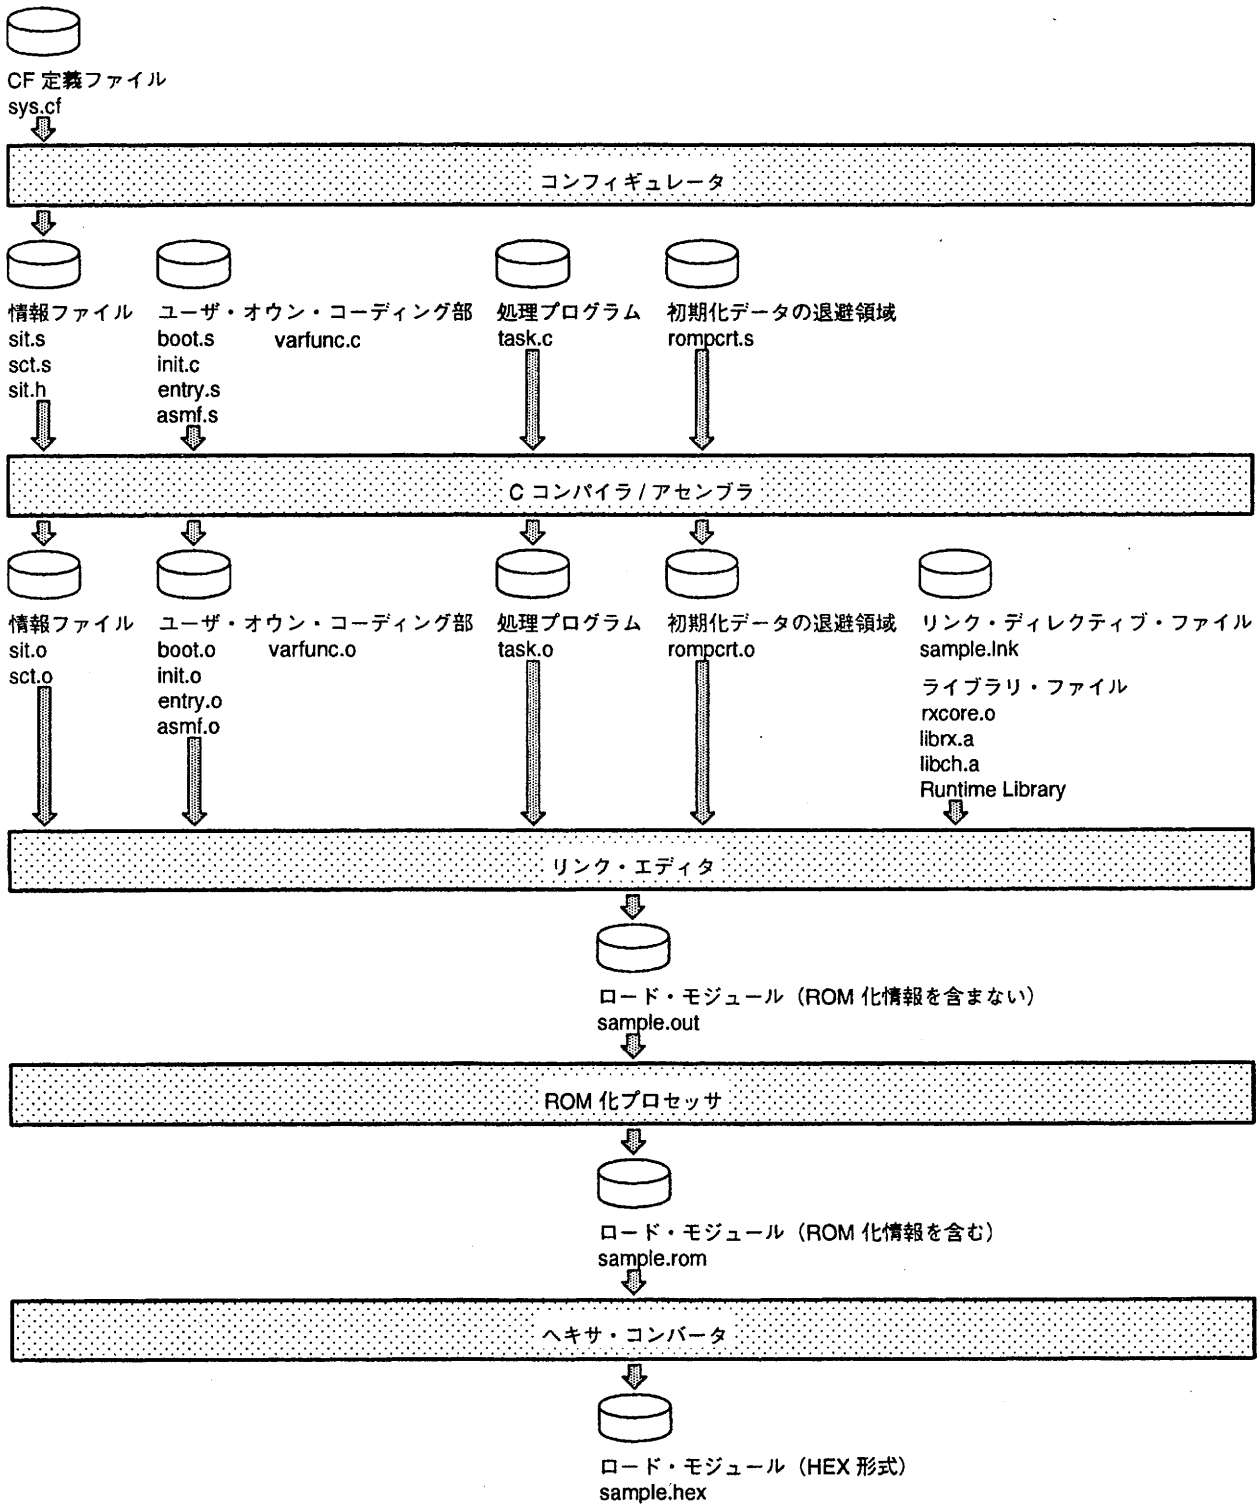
CF 定義ファイル
sys.cf

コンフィギュレータ

情報ファイル
sit.s
sct.s
sit.h

ユーザ・オウン・コーディング部
boot.s
init.c
entry.s
asmf.s
varfunc.c

処理プログラム
task.c

初期化データの退避領域
rompcrt.s

C コンパイラ / アセンブラ

情報ファイル
sit.o
sct.o

ユーザ・オウン・コーディング部
boot.o
init.o
entry.o
asmf.o
varfunc.o

処理プログラム
task.o

初期化データの退避領域
rompcrt.o

リンク・ディレクティブ・ファイル
sample.lnk

ライブラリ・ファイル
rxcore.o
librx.a
libch.a
Runtime Library

リンク・エディタ

ロード・モジュール（ROM 化情報を含まない）
sample.out

ROM 化プロセッサ

ロード・モジュール（ROM 化情報を含む）
sample.rom

ヘキサ・コンバータ

ロード・モジュール（HEX 形式）
sample.hex